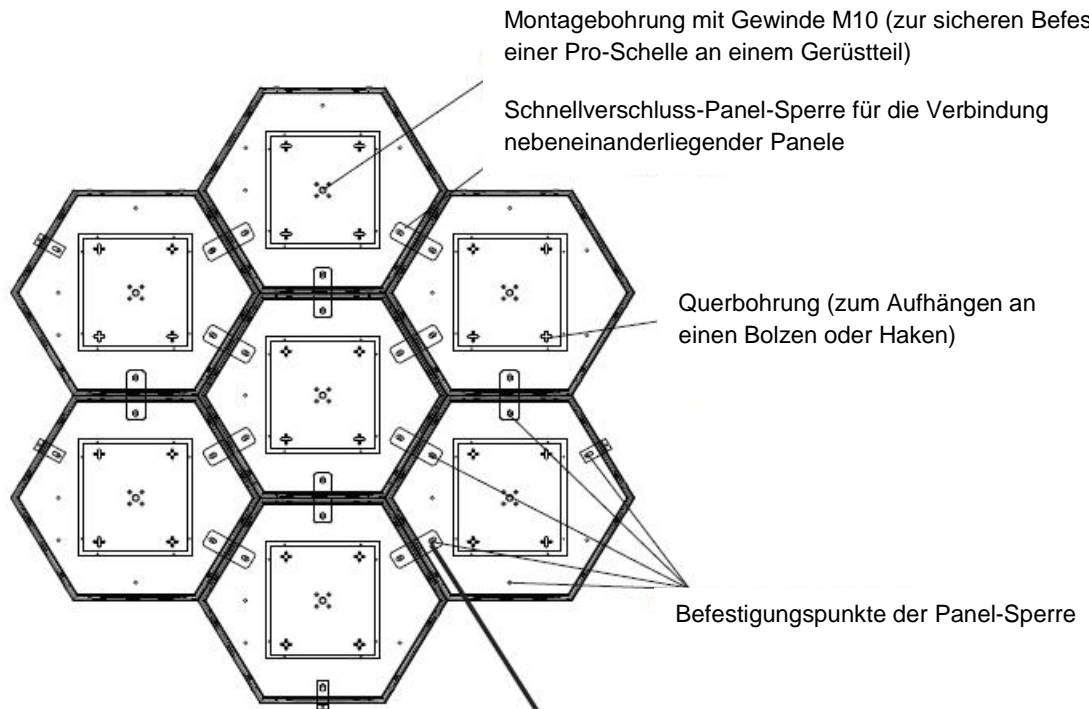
Montagebohrung mit Gewinde M10 (zur sicheren Befes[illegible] einer Pro-Schelle an einem Gerüstteil)

Schnellverschluss-Panel-Sperre für die Verbindung nebeneinanderliegender Panele

Querbohrung (zum Aufhängen an einen Bolzen oder Haken)

Befestigungspunkte der Panel-Sperre